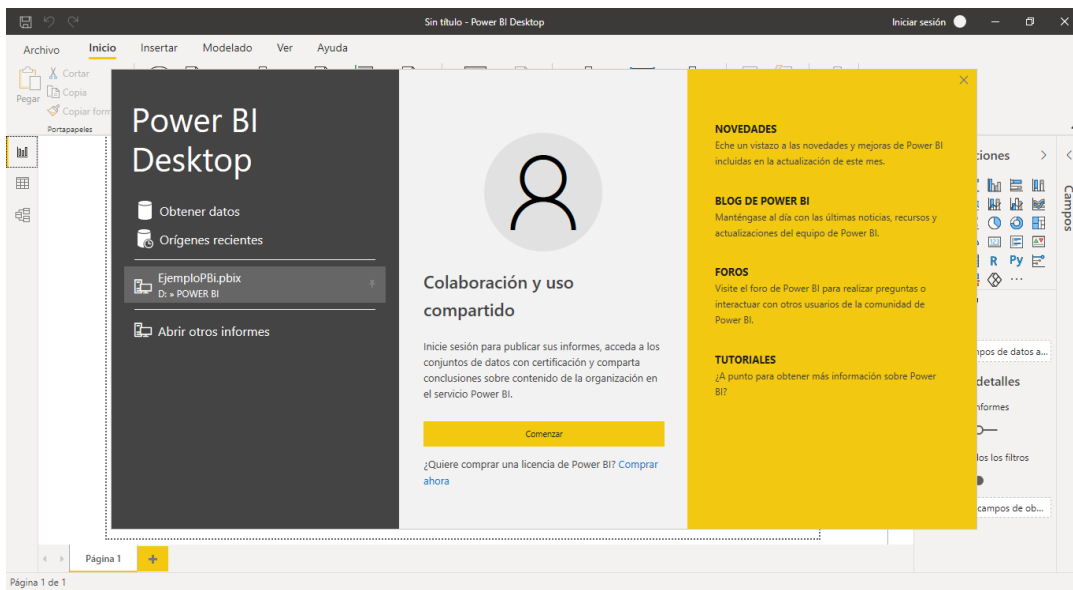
Sin título - Power BI Desktop

Iniciar sesión

Archivo Inicio Insertar Modelado Ver Ayuda

Pegar
Cortar
Copia
Copiar form
Portapapeles

Power BI Desktop

Obtener datos

Orígenes recientes

EjemploPBi.pbix
D: » POWER BI

Abrir otros informes

Colaboración y uso compartido

Inicie sesión para publicar sus informes, acceda a los conjuntos de datos con certificación y comparta conclusiones sobre contenido de la organización en el servicio Power BI.

Comenzar

¿Quiere comprar una licencia de Power BI? Comprar ahora

NOVEDADES
Eche un vistazo a las novedades y mejoras de Power BI incluidas en la actualización de este mes.

BLOG DE POWER BI
Manténgase al día con las últimas noticias, recursos y actualizaciones del equipo de Power BI.

FOROS
Visite el foro de Power BI para realizar preguntas o interactuar con otros usuarios de la comunidad de Power BI.

TUTORIALES
¿A punto para obtener más información sobre Power BI?

ciones
Campos
R Py
mpos de datos a...
detalles
nformes
los los filtros
campos de ob...

Página 1

Página 1 de 1